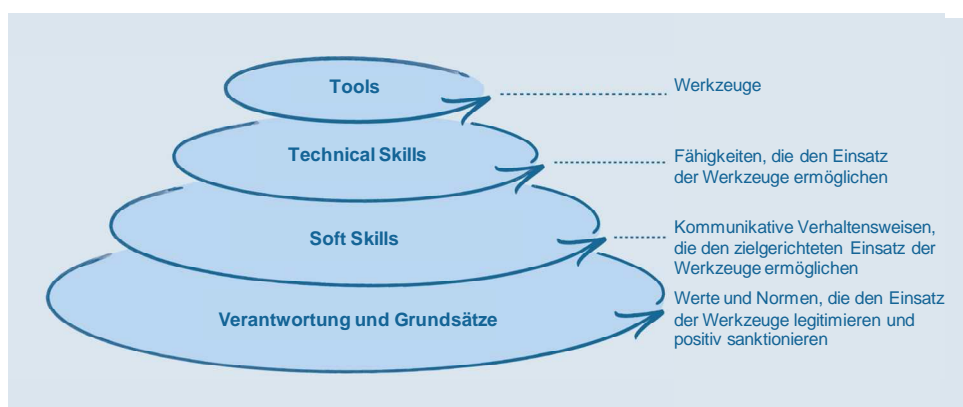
Tools

Werkzeuge

Technical Skills

Fähigkeiten, die den Einsatz der Werkzeuge ermöglichen

Soft Skills

Kommunikative Verhaltensweisen, die den zielgerichteten Einsatz der Werkzeuge ermöglichen

Verantwortung und Grundsätze

Werte und Normen, die den Einsatz der Werkzeuge legitimieren und positiv sanktionieren